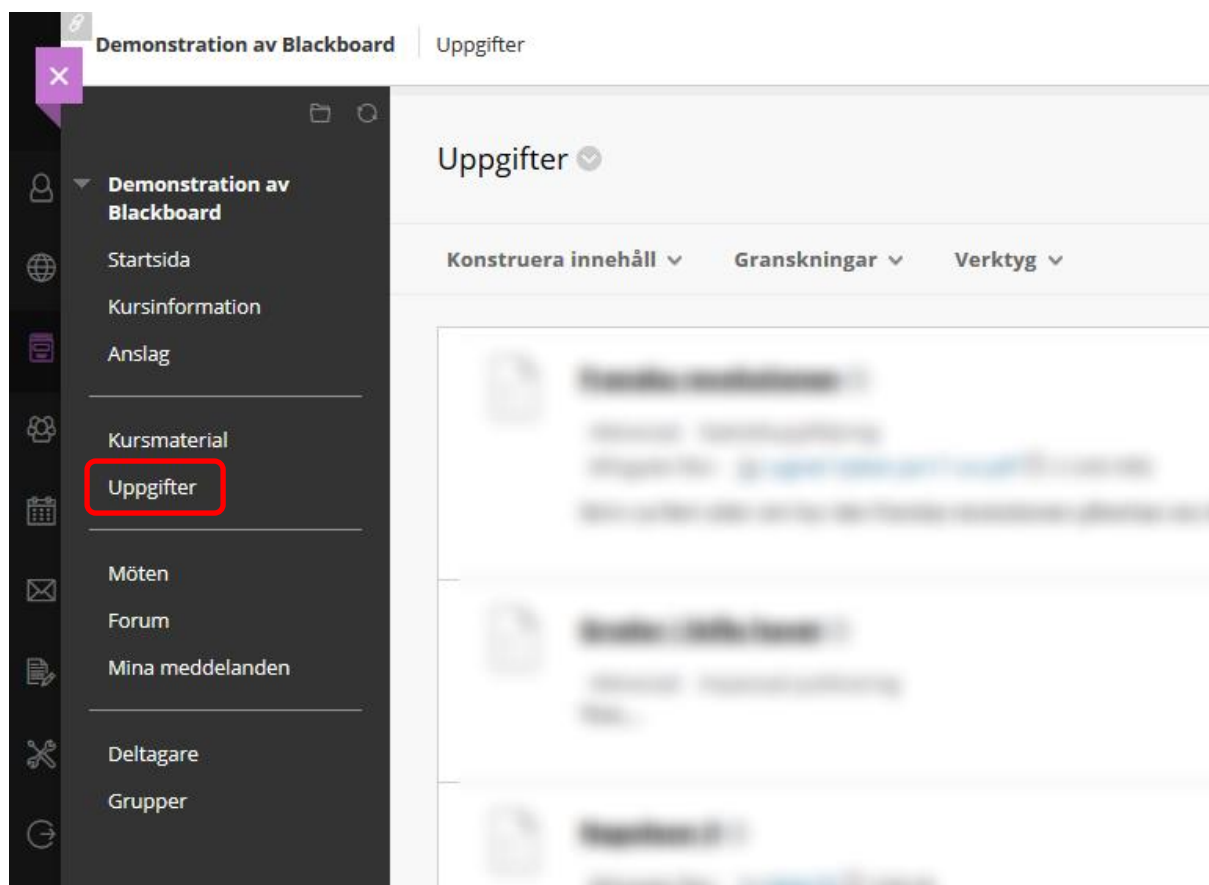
Demonstration av Blackboard | Uppgifter

Demonstration av Blackboard
Startsida
Kursinformation
Anslag

Kursmaterial
Uppgifter

Möten
Forum
Mina meddelanden

Deltagare
Grupper

Uppgifter

Konstruera innehåll
Granskningar
Verktyg

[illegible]
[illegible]
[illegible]
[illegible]

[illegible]
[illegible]
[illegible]

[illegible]
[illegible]